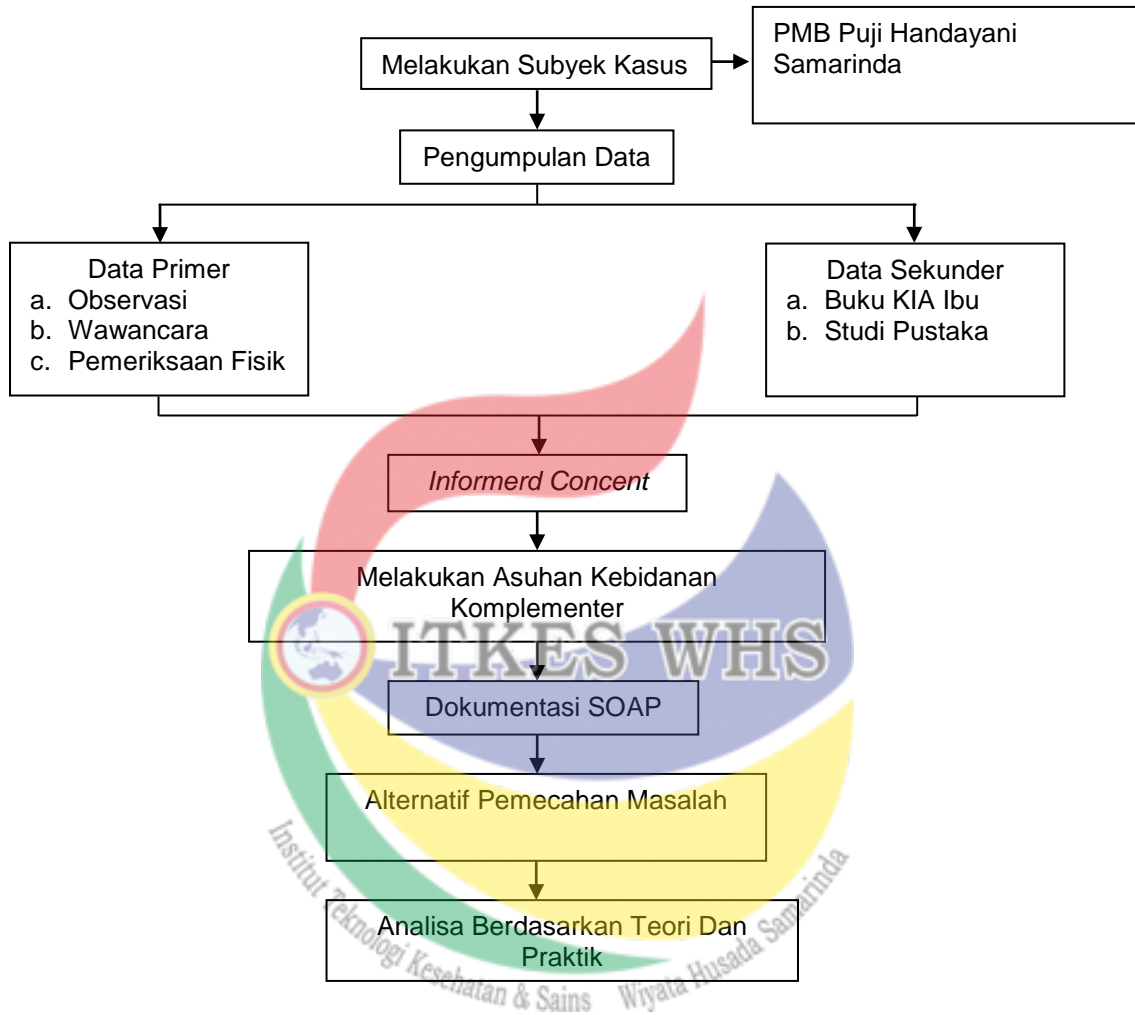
Melakukan Subyek Kasus

PMB Puji Handayani Samarinda

Pengumpulan Data

Data Primer
a. Observasi
b. Wawancara
c. Pemeriksaan Fisik

Data Sekunder
a. Buku KIA Ibu
b. Studi Pustaka

Informerd Concent

Melakukan Asuhan Kebidanan Komplementer

Dokumentasi SOAP

Alternatif Pemecahan Masalah

Analisa Berdasarkan Teori Dan Praktik

ITKES WHS
Institut Teknologi Kesehatan & Sains Wiyata Husada Samarinda